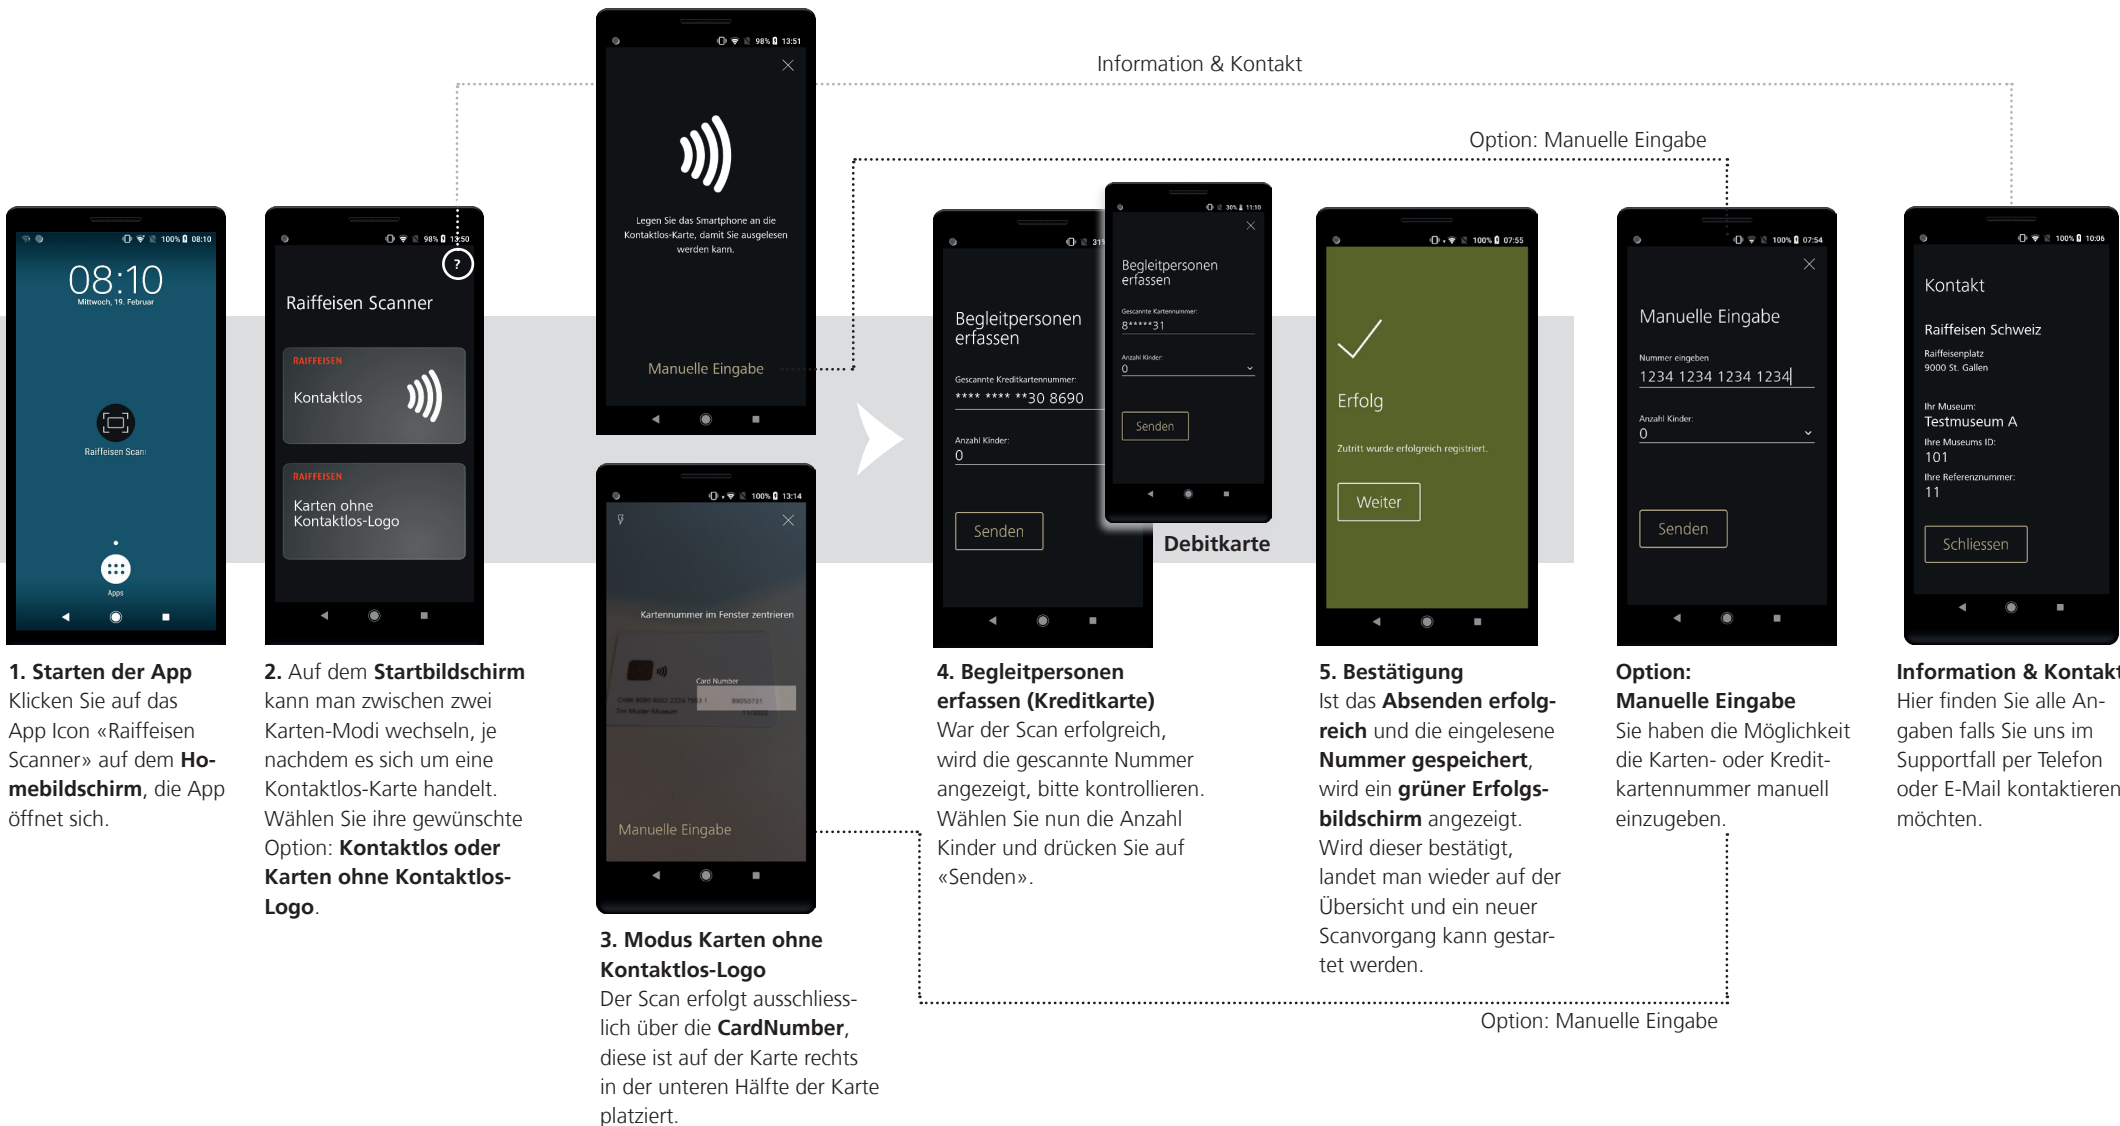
Information & Kontakt

Option: Manuelle Eingabe

100% 08:10
08:10
Mittwoch, 19. Februar
Raiffeisen Scan
Apps

98% 13:50
Raiffeisen Scanner
RAIFFEISEN
Kontaktlos
RAIFFEISEN
Karten ohne Kontaktlos-Logo

98% 13:51
Legen Sie das Smartphone an die Kontaktlos-Karte, damit Sie ausgelesen werden kann.
Manuelle Eingabe

100% 13:14
Kartennummer im Fenster zentrieren
Card Number
Manuelle Eingabe

Begleitpersonen erfassen
Gescannte Kreditkartennummer:
**** **** **30 8690
Anzahl Kinder:
0
Senden

30% 11:10
Begleitpersonen erfassen
Gescannte Kartennummer:
8*****31
Anzahl Kinder:
0
Senden
Debitkarte

100% 07:55
Erfolg
Zutritt wurde erfolgreich registriert.
Weiter

100% 07:54
Manuelle Eingabe
Nummer eingeben
1234 1234 1234 1234
Anzahl Kinder:
0
Senden

100% 10:06
Kontakt
Raiffeisen Schweiz
Raiffeisenplatz
9000 St. Gallen
Ihr Museum:
Testmuseum A
Ihre Museums ID:
101
Ihre Referenznummer:
11
Schliessen

**1. Starten der App**
Klicken Sie auf das App Icon «Raiffeisen Scanner» auf dem **Homebildschirm**, die App öffnet sich.

**2.** Auf dem **Startbildschirm** kann man zwischen zwei Karten-Modi wechseln, je nachdem es sich um eine Kontaktlos-Karte handelt. Wählen Sie ihre gewünschte Option: **Kontaktlos oder Karten ohne Kontaktlos-Logo**.

**3. Modus Karten ohne Kontaktlos-Logo**
Der Scan erfolgt ausschliesslich über die **CardNumber**, diese ist auf der Karte rechts in der unteren Hälfte der Karte platziert.

**4. Begleitpersonen erfassen (Kreditkarte)**
War der Scan erfolgreich, wird die gescannte Nummer angezeigt, bitte kontrollieren. Wählen Sie nun die Anzahl Kinder und drücken Sie auf «Senden».

**5. Bestätigung**
Ist das **Absenden erfolgreich** und die eingelesene **Nummer gespeichert**, wird ein **grüner Erfolgsbildschirm** angezeigt. Wird dieser bestätigt, landet man wieder auf der Übersicht und ein neuer Scanvorgang kann gestartet werden.

**Option: Manuelle Eingabe**
Sie haben die Möglichkeit die Karten- oder Kreditkartennummer manuell einzugeben.

**Information & Kontakt**
Hier finden Sie alle Angaben falls Sie uns im Supportfall per Telefon oder E-Mail kontaktieren möchten.

Option: Manuelle Eingabe